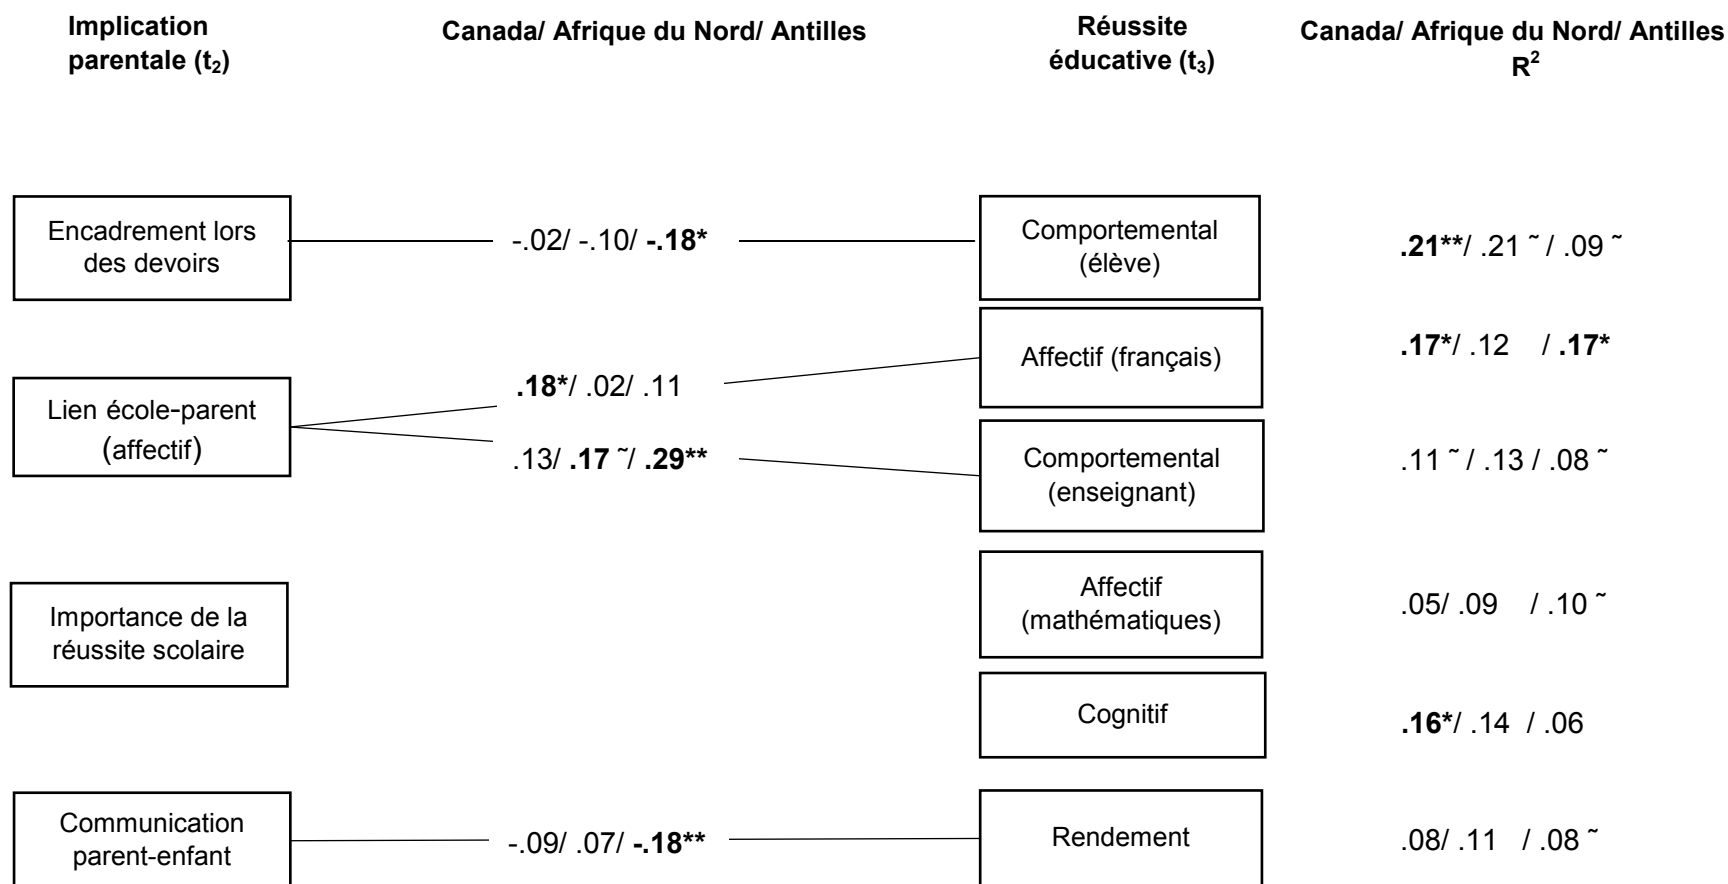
Implication parentale ($t_2$)

Canada/ Afrique du Nord/ Antilles

Réussite éducative ($t_3$)

Canada/ Afrique du Nord/ Antilles $R^2$

Encadrement lors des devoirs

-.02/ -.10/ -.18*

Comportemental (élève)

.21**/ .21 ˜ / .09 ˜

Affectif (français)

.17*/ .12 / .17*

Lien école-parent (affectif)

.18*/ .02/ .11

.13/ .17 ˜/ .29**

Comportemental (enseignant)

.11 ˜ / .13 / .08 ˜

Importance de la réussite scolaire

Affectif (mathématiques)

.05/ .09 / .10 ˜

Cognitif

.16*/ .14 / .06

Communication parent-enfant

-.09/ .07/ -.18**

Rendement

.08/ .11 / .08 ˜